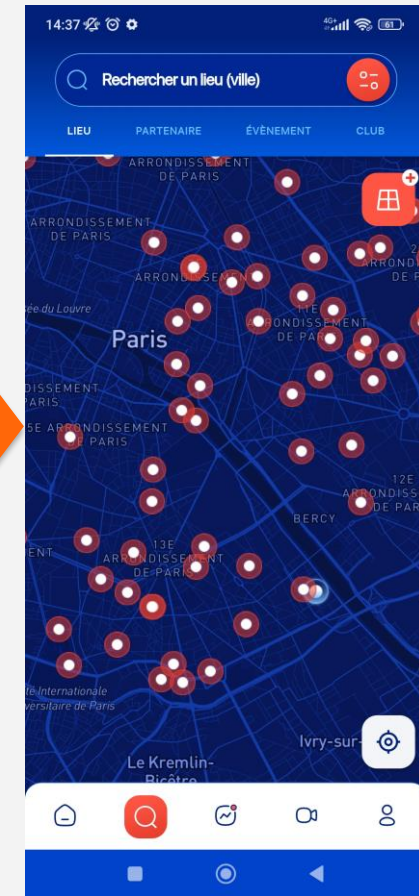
14:37

4G 61

Rechercher un lieu (ville)

LIEU PARTENAIRE ÉVÈNEMENT CLUB

ARRONDISSEMENT DE PARIS

ARRONDISSEMENT DE PARIS

ARRONDISSEMENT

ée du Louvre

Paris

ARRONDISSEMENT DE PA

ARRONDISSEMENT DE PARIS

DISSEMENT ARIS

5E ARRONDISSEMENT DE PARIS

12E ARRONDISSEMENT DE PARIS

BERCY

13E ARRONDISSEMENT DE PARIS

ENT

ité Internationale versitaire de Paris

Ivry-sur-

Le Kremlin-Bicêtre